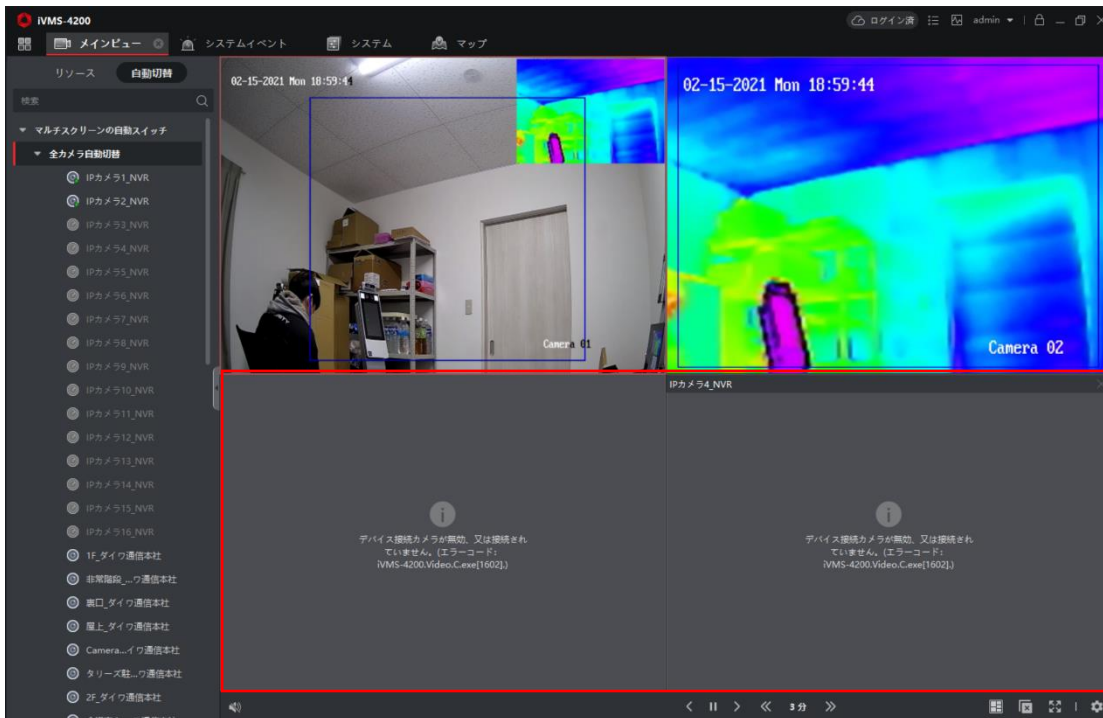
iVMS-4200

ログイン済 admin

メインビュー システムイベント システム マップ

リソース 自動切替

検索

マルチスクリーンの自動スイッチ

全カメラ自動切替

IPカメラ1_NVR
IPカメラ2_NVR
IPカメラ3_NVR
IPカメラ4_NVR
IPカメラ5_NVR
IPカメラ6_NVR
IPカメラ7_NVR
IPカメラ8_NVR
IPカメラ9_NVR
IPカメラ10_NVR
IPカメラ11_NVR
IPカメラ12_NVR
IPカメラ13_NVR
IPカメラ14_NVR
IPカメラ15_NVR
IPカメラ16_NVR
1F_ダイワ通信本社
非常階段_...ワ通信本社
裏口_ダイワ通信本社
屋上_ダイワ通信本社
Camera...イワ通信本社
タリーズ駐...ワ通信本社
2F_ダイワ通信本社

02-15-2021 Mon 18:59:44

Camera 01

02-15-2021 Mon 18:59:44

Camera 02

IPカメラ4_NVR

デバイス接続カメラが無効、又は接続されていません。(エラーコード: iVMS-4200.Video.C.exe[1602].)

デバイス接続カメラが無効、又は接続されていません。(エラーコード: iVMS-4200.Video.C.exe[1602].)

3分